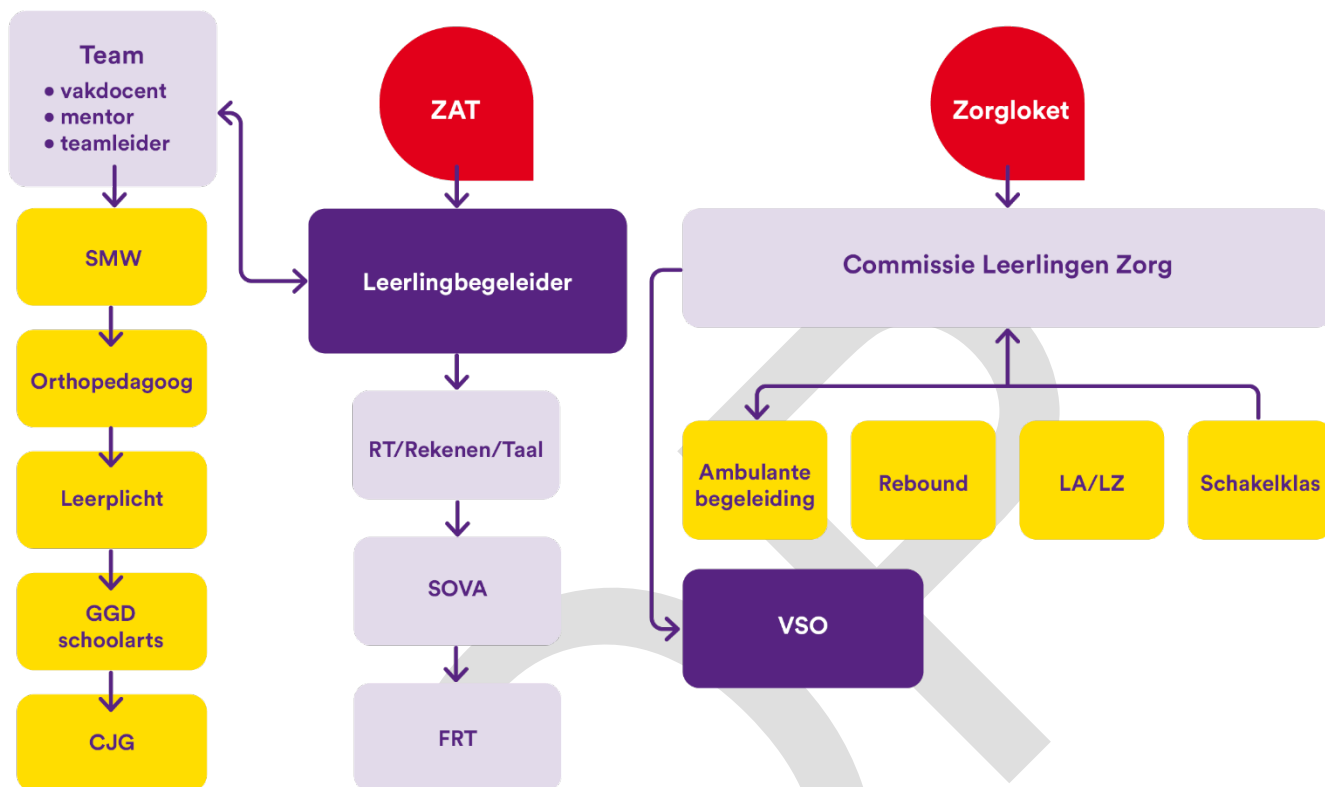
Team
• vakdocent
• mentor
• teamleider

SMW

Orthopedagoog

Leerplicht

GGD schoolarts

CJG

ZAT

Leerlingbegeleider

RT/Rekenen/Taal

SOVA

FRT

Zorgloket

Commissie Leerlingen Zorg

Ambulante begeleiding

Rebound

LA/LZ

Schakelklas

VSO